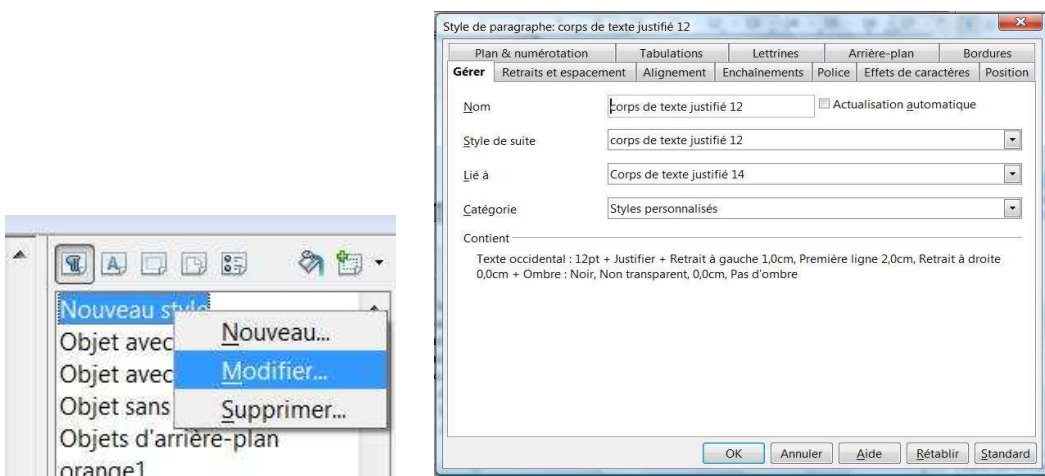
Nouveau style
Objet avec
Objet avec
Objet sans
Objets d'arrière-plan
orange1

Nouveau...
Modifier...
Supprimer...

Style de paragraphe: corps de texte justifié 12

Plan & numérotation | Tabulations | Lettrines | Arrière-plan | Bordures
Gérer | Retraits et espacement | Alignement | Enchaînements | Police | Effets de caractères | Position

Nom: corps de texte justifié 12
Actualisation automatique
Style de suite: corps de texte justifié 12
Lié à: Corps de texte justifié 14
Catégorie: Styles personnalisés

Contient
Texte occidental : 12pt + Justifier + Retrait à gauche 1,0cm, Première ligne 2,0cm, Retrait à droite 0,0cm + Ombre : Noir, Non transparent, 0,0cm, Pas d'ombre

OK | Annuler | Aide | Rétablir | Standard